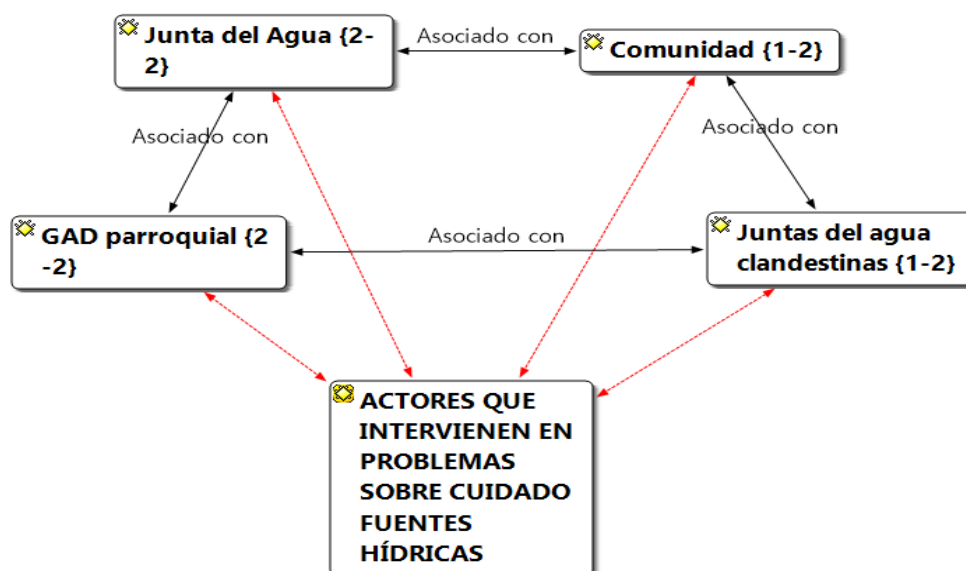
Junta del Agua {2-2}

Asociado con

Comunidad {1-2}

Asociado con

Asociado con

GAD parroquial {2-2}

Asociado con

Juntas del agua clandestinas {1-2}

ACTORES QUE INTERVIENEN EN PROBLEMAS SOBRE CUIDADO FUENTES HÍDRICAS